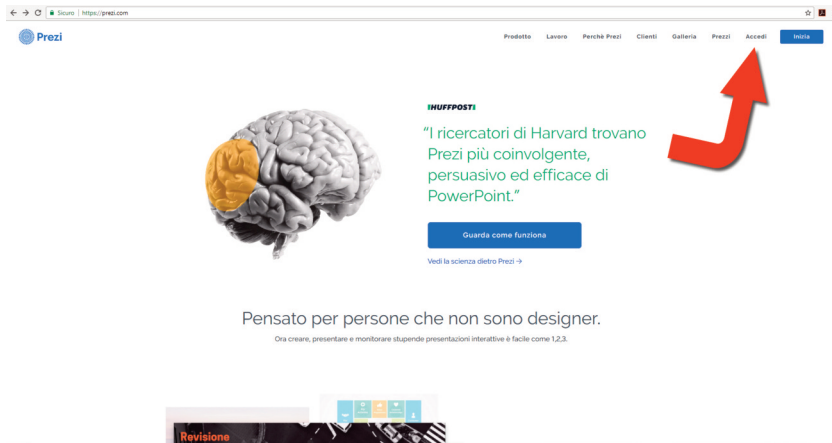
Sicuro | https://prezi.com

Prezi

Prodotto Lavoro Perchè Prezi Clienti Galleria Prezzi Accedi Inizia

HUFFPOST

"I ricercatori di Harvard trovano Prezi più coinvolgente, persuasivo ed efficace di PowerPoint."

Guarda come funziona

Vedi la scienza dietro Prezi →

Pensato per persone che non sono designer.

Ora creare, presentare e monitorare stupende presentazioni interattive è facile come 1,2,3.

Revisione